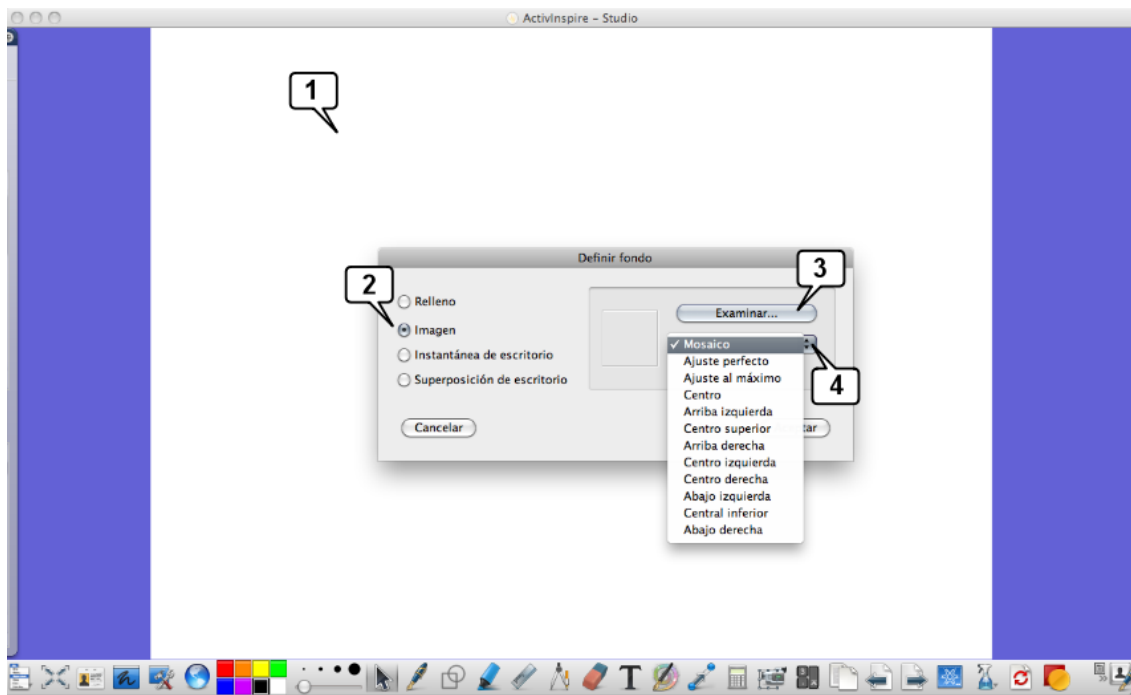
ActivInspire - Studio

1

Definir fondo

2

3

Relleno

Imagen

Instantánea de escritorio

Superposición de escritorio

Examinar...

✓ Mosaico
Ajuste perfecto
Ajuste al máximo
Centro
Arriba izquierda
Centro superior
Arriba derecha
Centro izquierda
Centro derecha
Abajo izquierda
Central inferior
Abajo derecha

4

Cancelar

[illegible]ctar